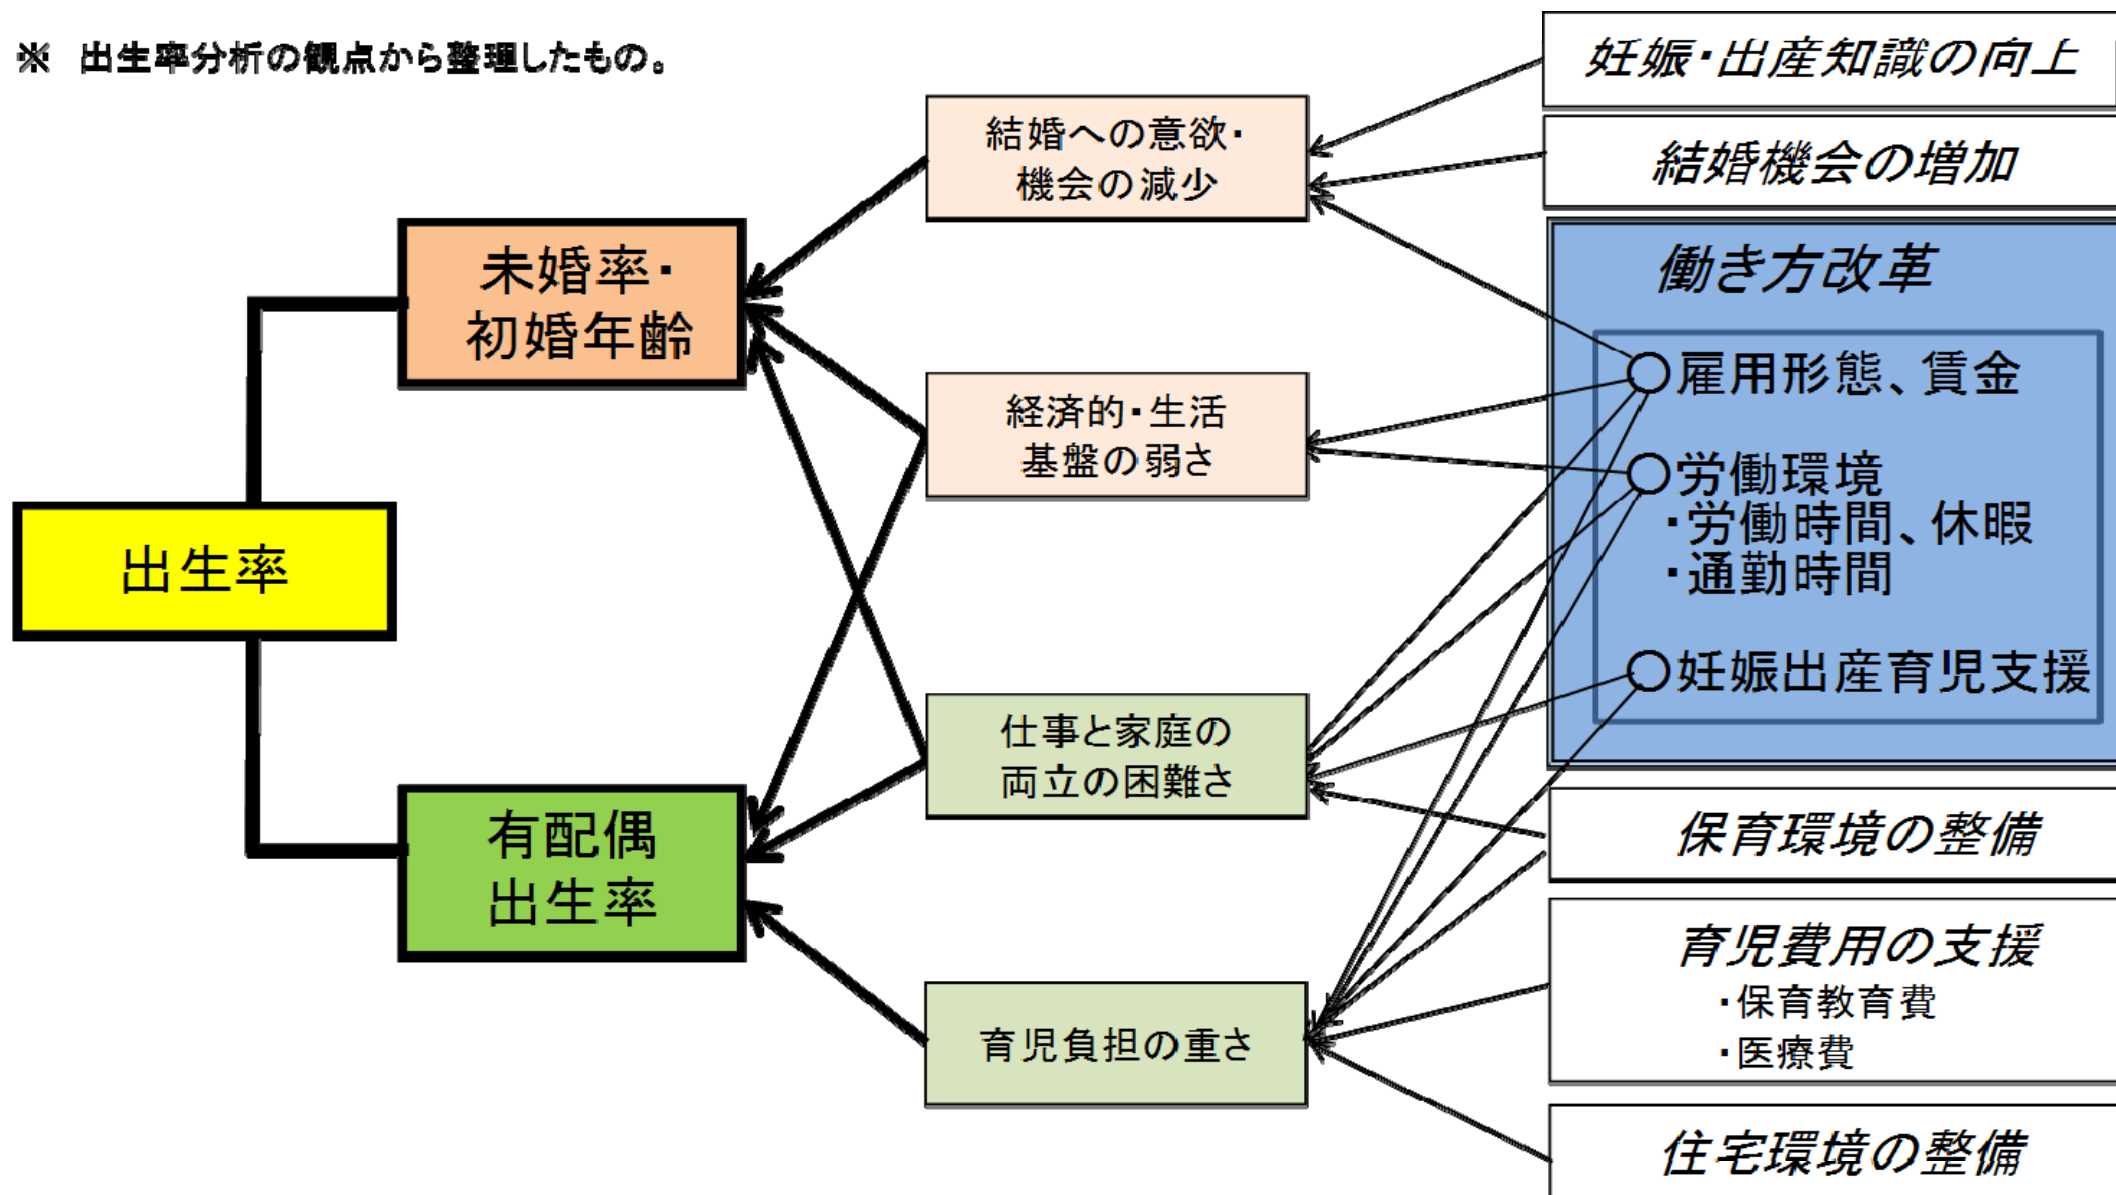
※ 出生率分析の観点から整理したもの。

妊娠・出産知識の向上

結婚機会の増加

結婚への意欲・機会の減少

未婚率・初婚年齢

働き方改革

雇用形態、賃金

経済的・生活基盤の弱さ

労働環境
・労働時間、休暇
・通勤時間

出生率

妊娠出産育児支援

仕事と家庭の両立の困難さ

有配偶出生率

保育環境の整備

育児費用の支援
・保育教育費
・医療費

育児負担の重さ

住宅環境の整備